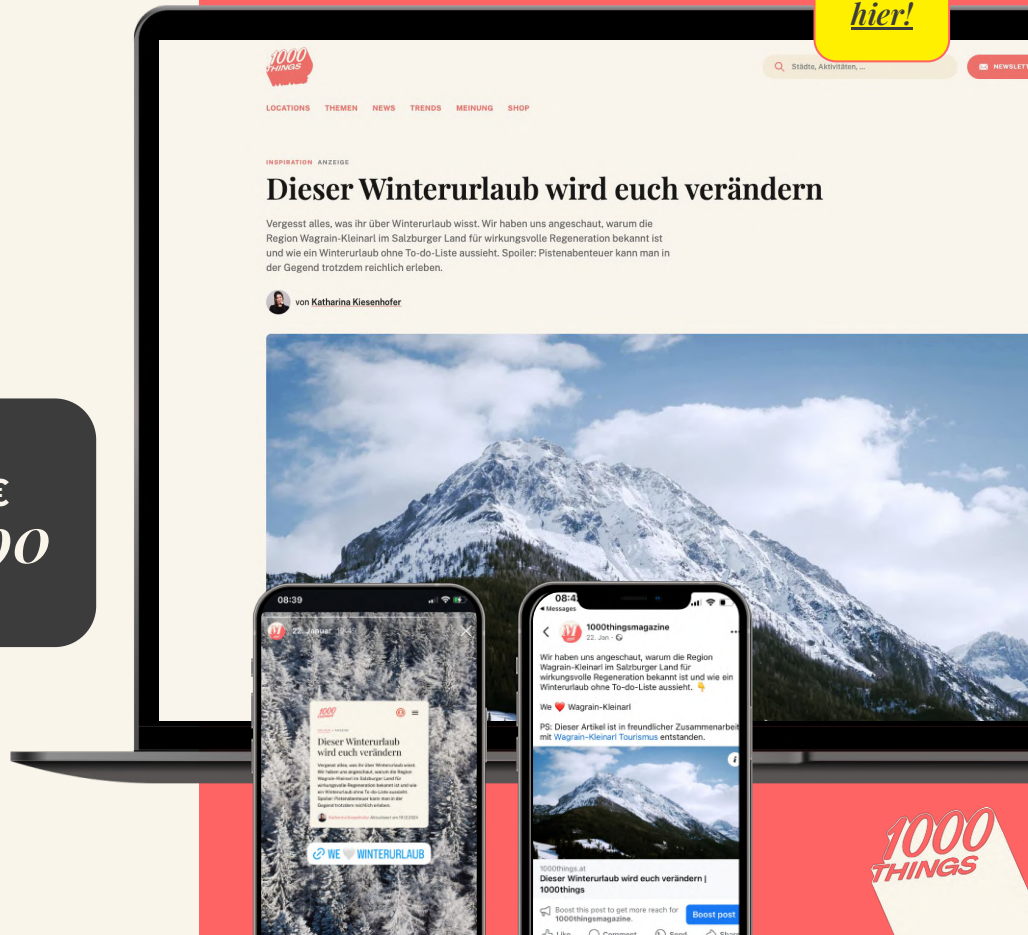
hier!

1000 THINGS

Städte, Aktivitäten, ...

NEWSLETT

LOCATIONS THEMEN NEWS TRENDS MEINUNG SHOP

INSPIRATION ANZEIGE

Dieser Winterurlaub wird euch verändern

Vergesst alles, was ihr über Winterurlaub wisst. Wir haben uns angeschaut, warum die Region Wagrain-Kleinarl im Salzburger Land für wirkungsvolle Regeneration bekannt ist und wie ein Winterurlaub ohne To-do-Liste aussieht. Spoiler: Pistenabenteuer kann man in der Gegend trotzdem reichlich erleben.

von Katharina Kiesenhofer

€
00

08:39

22. Januar

1000

Dieser Winterurlaub wird euch verändern

WE 🤍 WINTERURLAUB

08:4

◂ Messages

1000thingsmagazine
22. Jan ·

Wir haben uns angeschaut, warum die Region Wagrain-Kleinarl im Salzburger Land für wirkungsvolle Regeneration bekannt ist und wie ein Winterurlaub ohne To-do-Liste aussieht. 👇

We ❤️ Wagrain-Kleinarl

PS: Dieser Artikel ist in freundlicher Zusammenarbeit mit Wagrain-Kleinarl Tourismus entstanden.

1000things.at
Dieser Winterurlaub wird euch verändern | 1000things

Boost this post to get more reach for 1000thingsmagazine.

Boost post

Like Comment Send Share

1000 THINGS